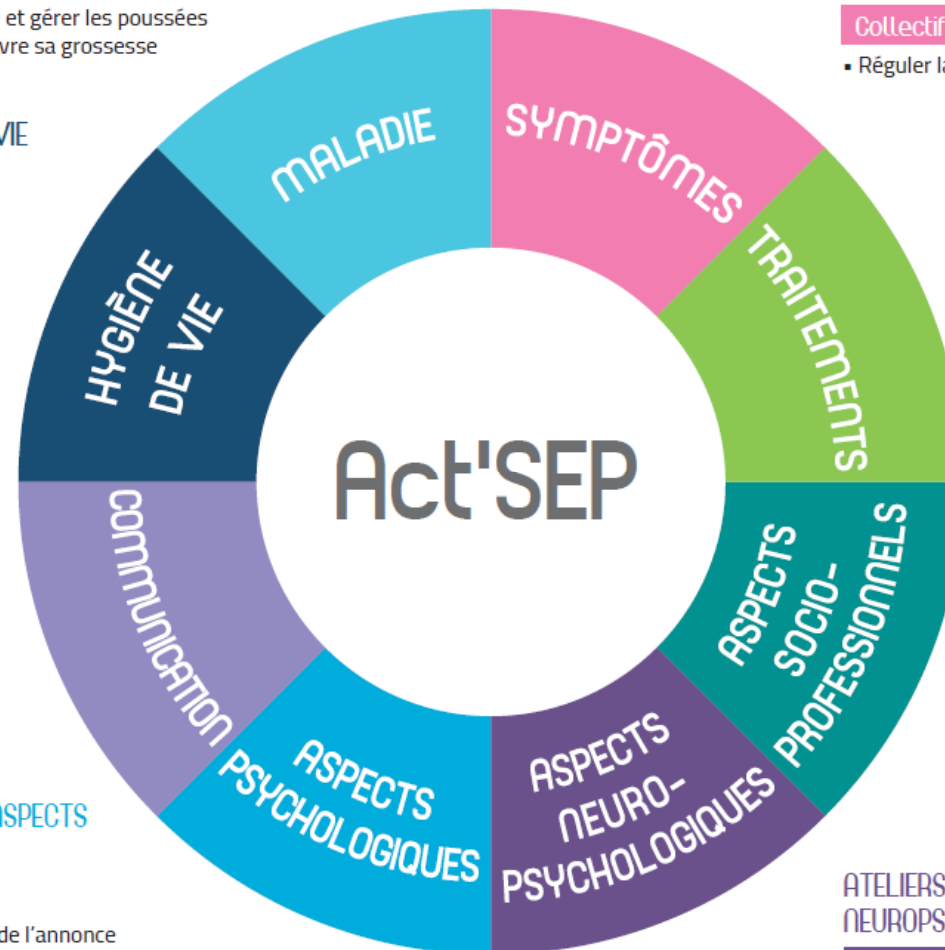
et gérer les poussées
vre sa grossesse

VIE

Collectif

▪ Réguler la

MALADIE

SYMPTÔMES

TRAITEMENTS

HYGIÈNE DE VIE

Act'SEP

COMMUNICATION

ASPECTS SOCIO-PROFESSIONNELS

ASPECTS PSYCHOLOGIQUES

ASPECTS NEURO-PSYCHOLOGIQUES

SPECTS

de l'annonce

ATELIERS
NEUROPS